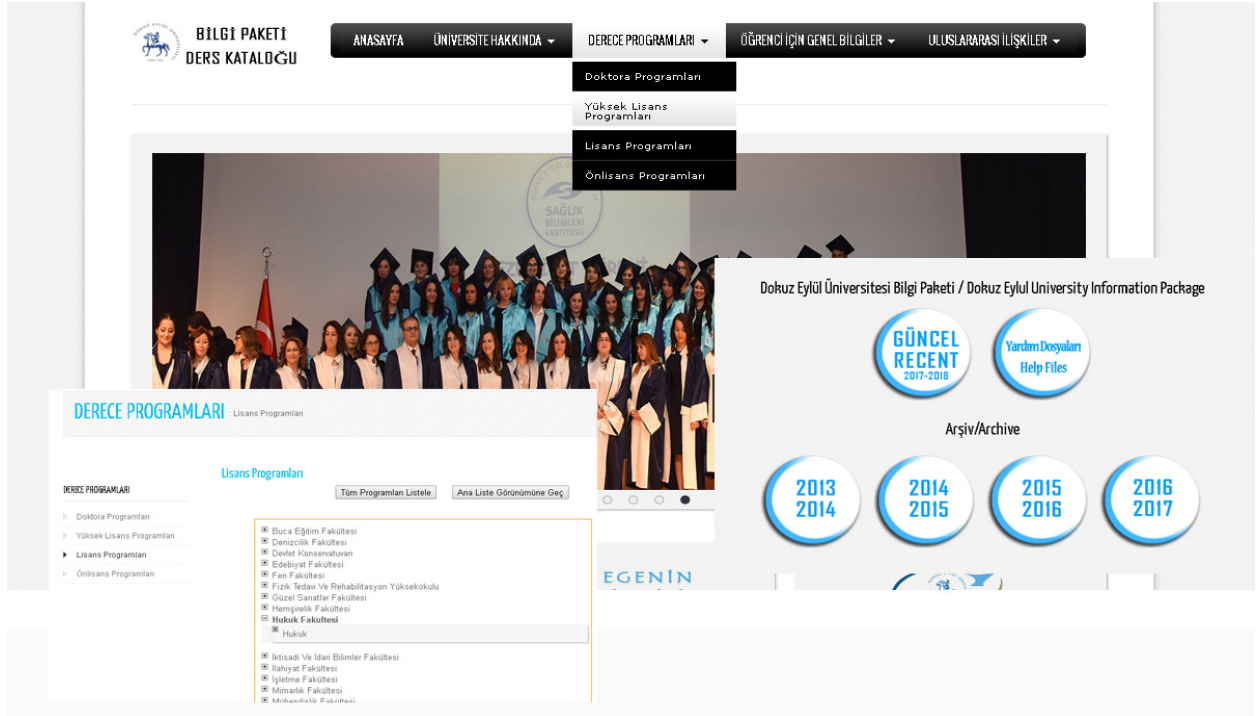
BİLGİ PAKETİ
DERS KATALOĞU

ANASAYFA ÜNİVERSİTE HAKKINDA DERECE PROGRAMLARI ÖĞRENCİ İÇİN GENEL BİLGİLER ULUSLARARASI İLİŞKİLER

Doktora Programları
Yüksek Lisans Programları
Lisans Programları
Önlisans Programları

SAĞLIK BİLİMLERİ ENSTİTÜSÜ

Dokuz Eylül Üniversitesi Bilgi Paketi / Dokuz Eylul University Information Package

GÜNCEL RECENT 2017-2018

Yardım Dosyaları Help Files

Arşiv/Archive

2013 2014
2014 2015
2015 2016
2016 2017

DERECE PROGRAMLARI : Lisans Programları

Lisans Programları

Tüm Programları Listele
Ana Liste Görünümüne Geç

DERECE PROGRAMLARI
Doktora Programları
Yüksek Lisans Programları
Lisans Programları
Önlisans Programları

Buca Eğitim Fakültesi
Denizcilik Fakültesi
Devlet Konservatuvarı
Edebiyat Fakültesi
Fen Fakültesi
Fizik Tedavi Ve Rehabilitasyon Yüksekokulu
Güzel Sanatlar Fakültesi
Hemşirelik Fakültesi
Hukuk Fakültesi
Hukuk
İktisadi Ve İdari Bilimler Fakültesi
İlahiyat Fakültesi
İşletme Fakültesi
Mimarlık Fakültesi
Mühendislik Fakültesi

EGENİN